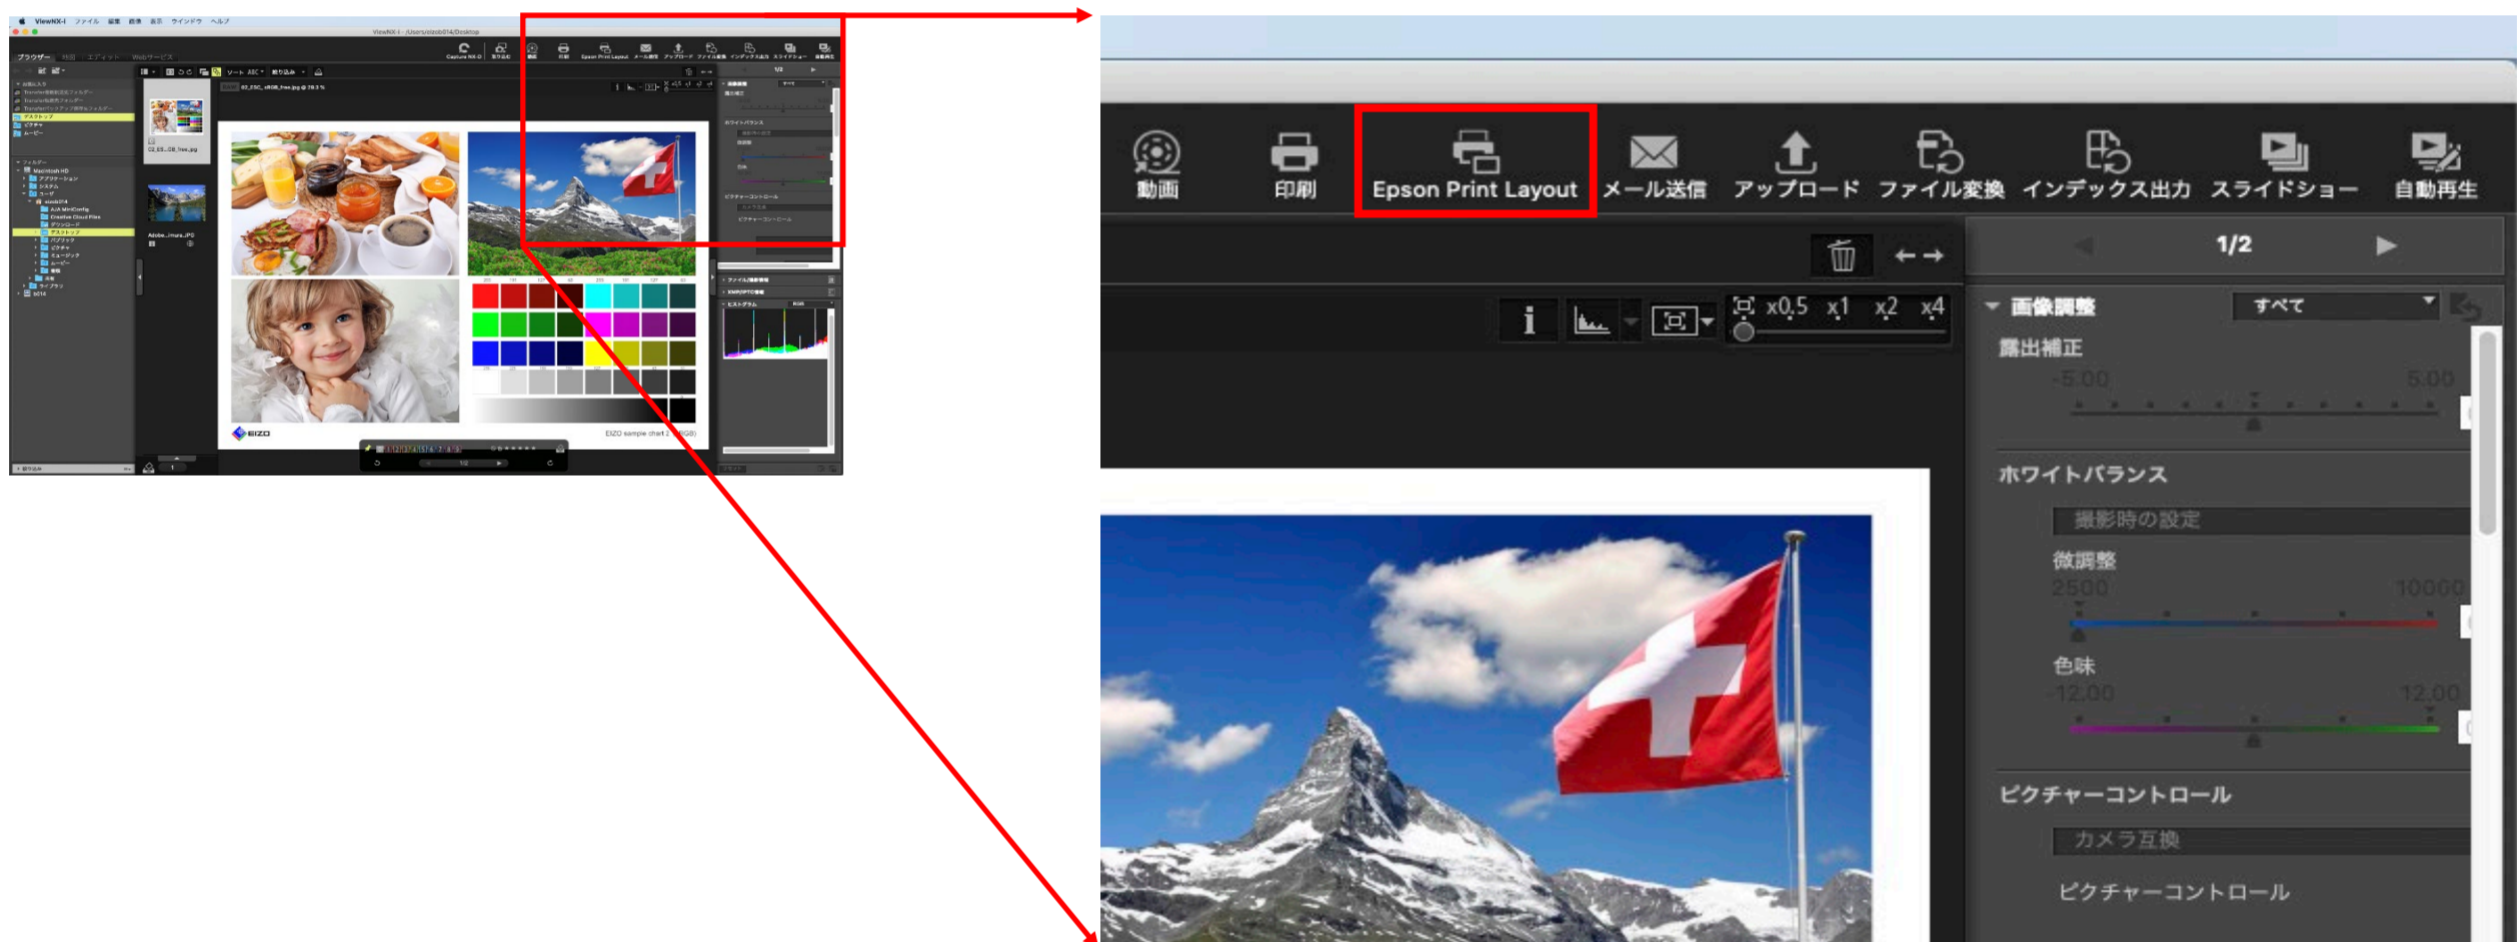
ViewNX-i ファイル 編集 画像 表示 ウインドウ ヘルプ

ViewNX-i - /Users/eizob014/Desktop

ブラウザー 地図 エディット Webサービス

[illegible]

EIZO

EIZO sample chart 2 (sRGB)

動画 印刷 Epson Print Layout メール送信 アップロード ファイル変換 インデックス出力 スライドショー 自動再生

1/2

i x0.5 x1 x2 x4

画像調整 すべて

露出補正

-5.00 5.00

ホワイトバランス

撮影時の設定

微調整

2500 10000

色味

-12.00 12.00

ピクチャーコントロール

カメラ互換

ピクチャーコントロール